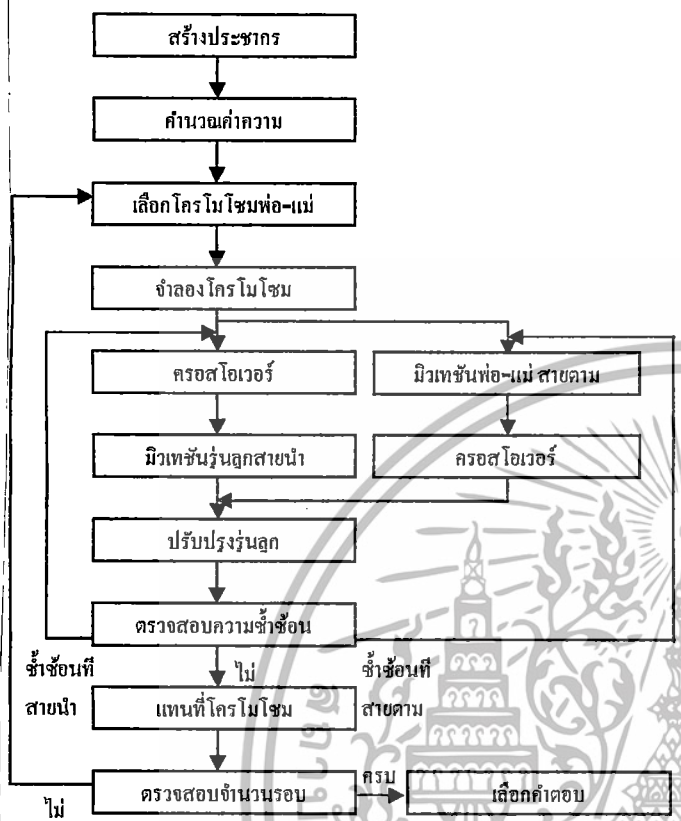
สร้างประชากร

คำนวณค่าความ

เลือกโครโมโซมพ่อ-แม่

จำลองโครโมโซม

ครอสโอเวอร์

มิวเทชันพ่อ-แม่ สายตาม

มิวเทชันรุ่นลูกสายนำ

ครอสโอเวอร์

ปรับปรุงรุ่นลูก

ตรวจสอบความซ้ำซ้อน

ซ้ำซ้อนที่ สายนำ

ไม่

ซ้ำซ้อนที่ สายตาม

แทนที่โครโมโซม

ตรวจสอบจำนวนรอบ

ครบ

เลือกคำตอบ

ไม่